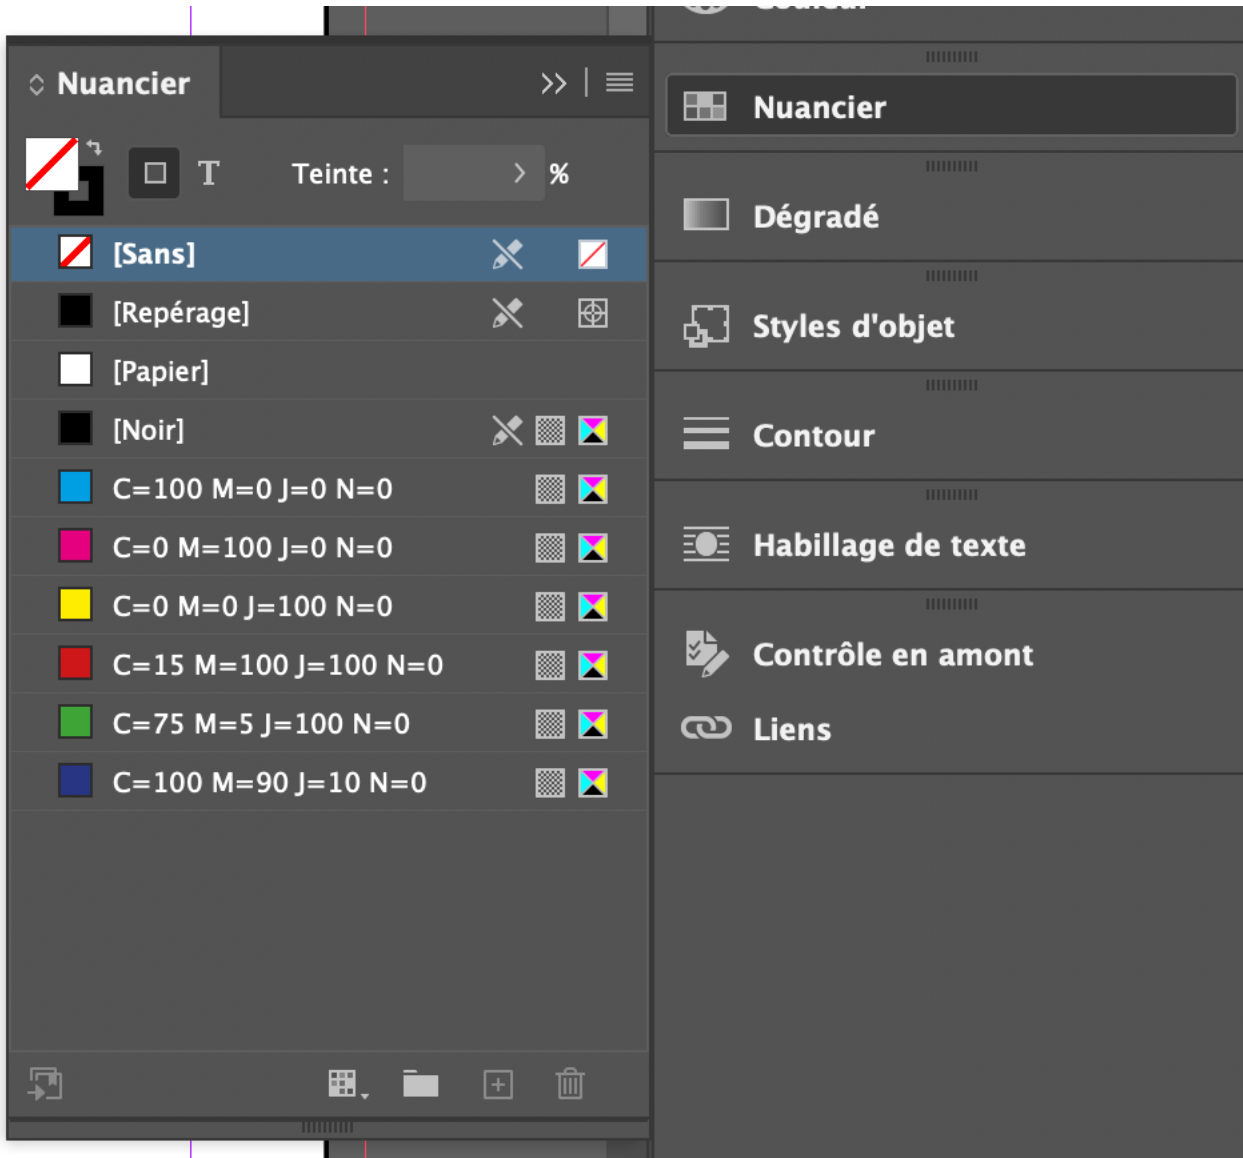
Nuancier

T Teinte : %

[Sans]

[Repérage]

[Papier]

[Noir]

C=100 M=0 J=0 N=0

C=0 M=100 J=0 N=0

C=0 M=0 J=100 N=0

C=15 M=100 J=100 N=0

C=75 M=5 J=100 N=0

C=100 M=90 J=10 N=0

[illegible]

Nuancier

Dégradé

Styles d'objet

Contour

Habillage de texte

Contrôle en amont

Liens